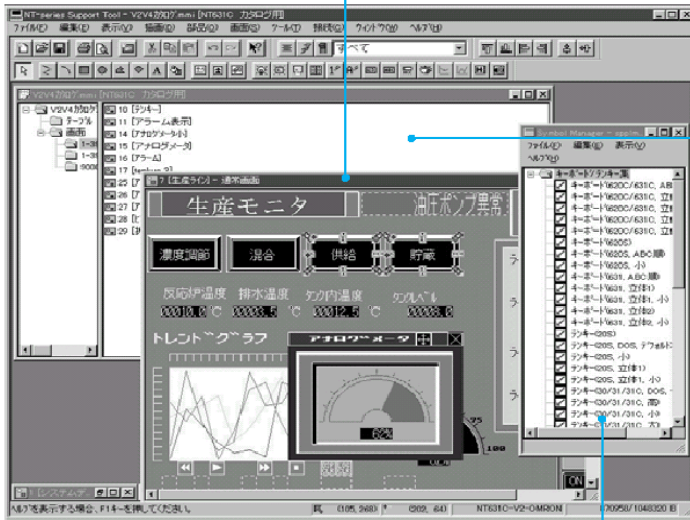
NT-series Support Tool - V2V4カタログ.mmi [NT631C カタログ用]

ファイル(F) 編集(E) 表示(V) 描画(D) 部品(P) 画面(S) ツール(T) 接続(C) ウィンドウ(W) ヘルプ(H)

すべて

V2V4カタログ.mmi [NT631C カタログ用]

V2V4カタログ
テーブル
画面
1-30
1-30
9000

10 [テンキー]
11 [アラーム表示]
14 [アナログメータ(小)]
15 [アナログメータ]
16 [アラーム]
17 [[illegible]]
25 [I
26 [I
27 [I
28 [I
29 [I

7 [生産ライン] - 通常画面

生産モニタ

油圧ポンプ異常

濃度調節

混合

供給

貯蔵

反応炉温度 排水温度 タンク内温度 タンクレベル

0010.0 ℃ 00033.5 ℃ 0012.5 ℃ 00038.0

トレンドグラフ

アナログメータ

60%

75

100

Symbol Manager - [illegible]

ファイル(F) 編集(E) 表示(V) ヘルプ(H)

キーボード/テンキー集
キーボード(620C/631C, AB
キーボード(620C/631C, 立
キーボード(620C/631C, 立
キーボード(620C/631C, 立
キーボード(620C/631C, 立
キーボード(620C/631C, 立
キーボード(620S)
キーボード(620S, ABC順)
キーボード(620S, 小)
キーボード(631, ABC順)
キーボード(631, 立体)
キーボード(631, 立体1, 小
キーボード(631, 立体2)
キーボード(631, 立体2, 小
テンキー(20S)
テンキー(20S, DOS, デフォルト
テンキー(20S, 小)
テンキー(20S, 立体1)
テンキー(20S, 立体1, 小)
テンキー(30/31/3C, DOS,
テンキー(30/31/3C, 黒)
テンキー(30/31/3C, 小)
テンキー(30/31/3C, 大

ON

システム

ヘルプを表示する場合、F1キーを押してください。

(105, 268) (609, 64) NT631C-V2-OMRON 170958/1048320 B